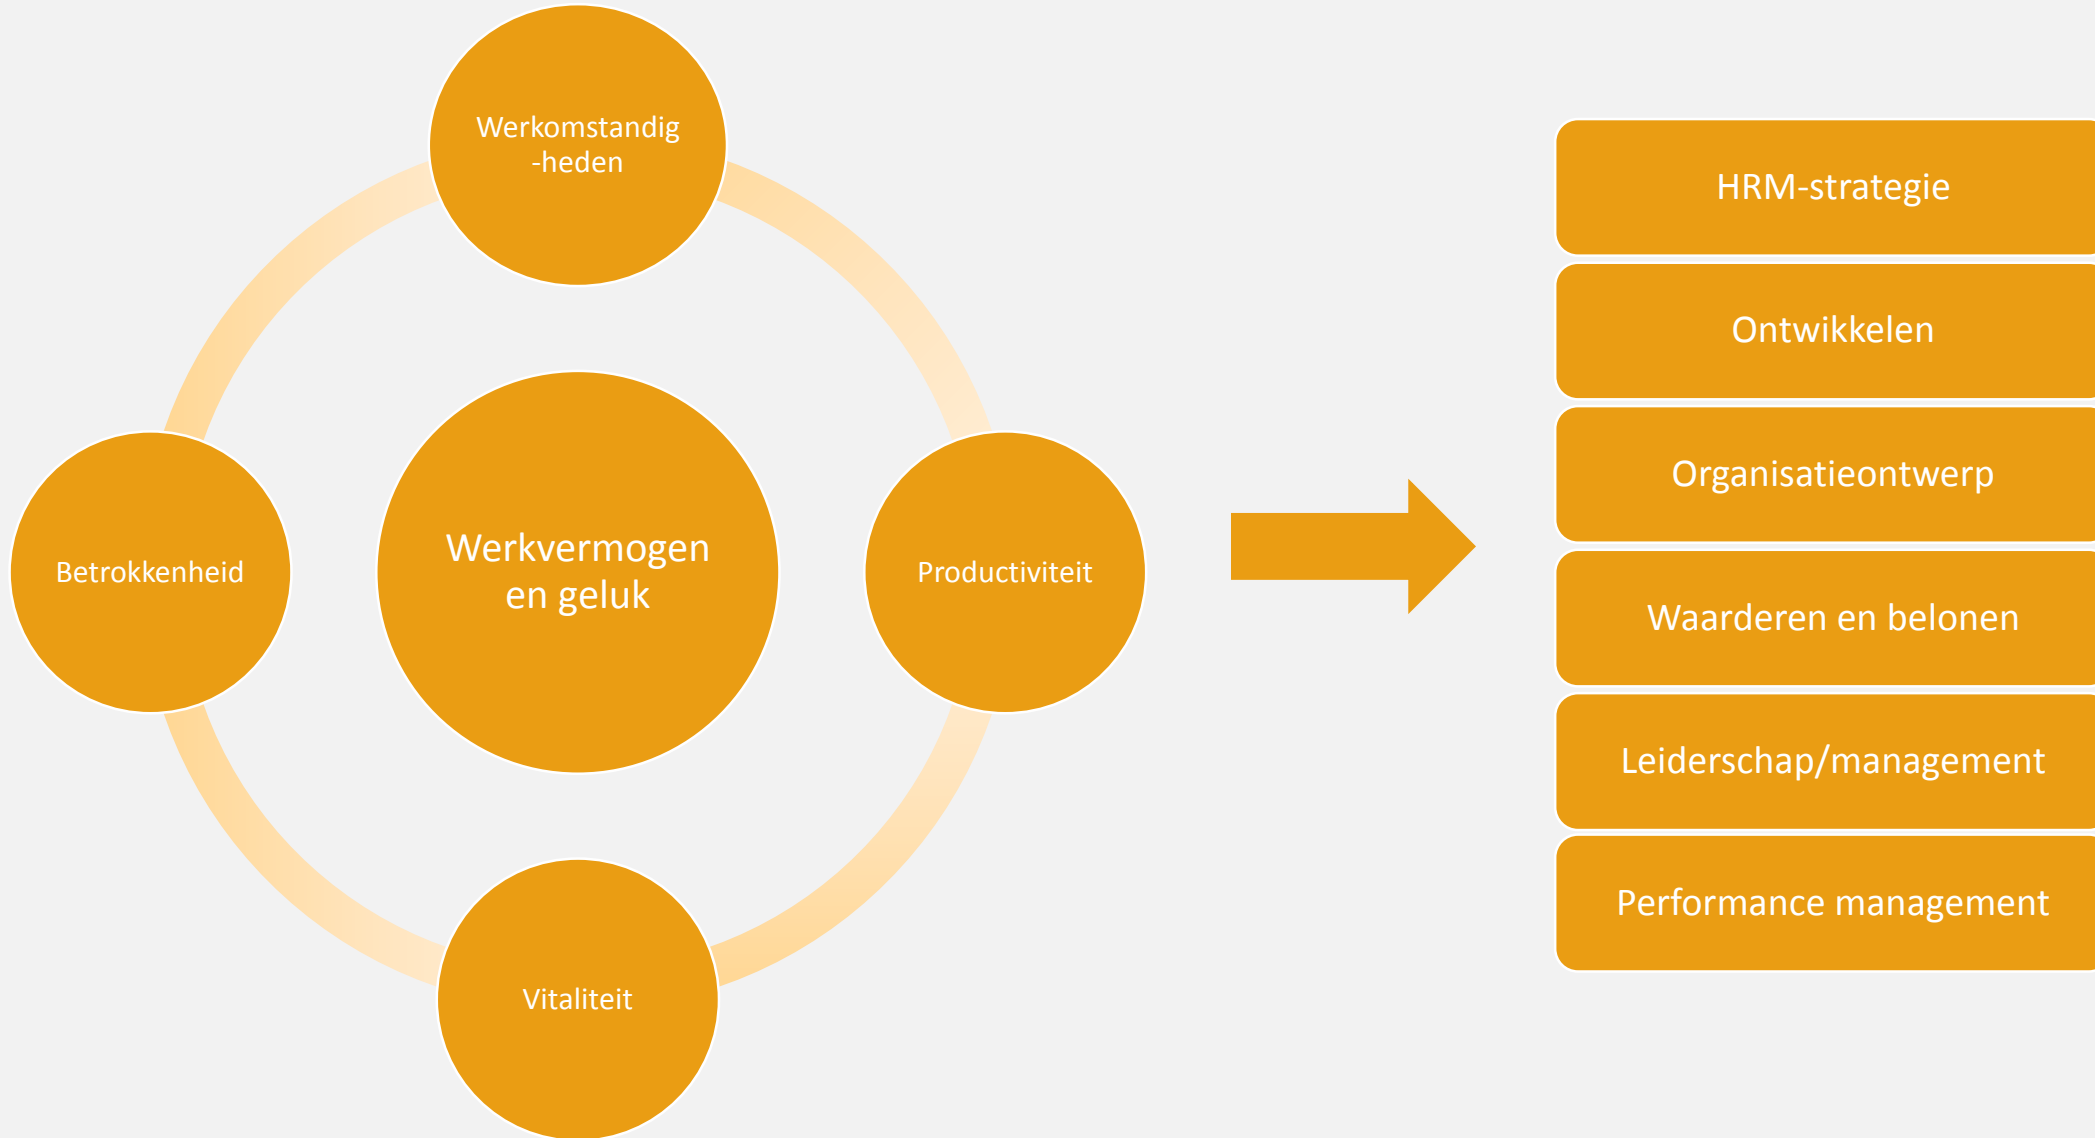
Werkomstandig-heden

Betrokkenheid

Werkvermogen en geluk

Productiviteit

Vitaliteit

HRM-strategie

Ontwikkelen

Organisatieontwerp

Waarderen en belonen

Leiderschap/management

Performance management